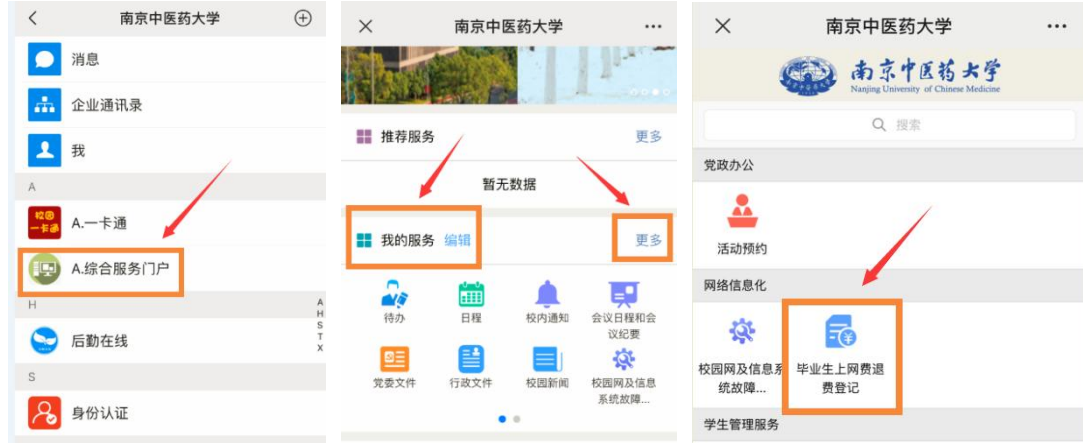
南京中医药大学

消息

企业通讯录

我

A

校园一卡通

A.一卡通

A.综合服务门户

H

后勤在线

S

身份认证

A
H
S
T
X

南京中医药大学

推荐服务

更多

暂无数据

我的服务 编辑

更多

待办

日程

校内通知

会议日程和会议纪要

党委文件

行政文件

校园新闻

校园网及信息系统故障...

南京中医药大学

南京中医药大学
Nanjing University of Chinese Medicine

搜索

党政办公

活动预约

网络信息化

校园网及信息系统故障...

毕业生上网费退费登记

学生管理服务